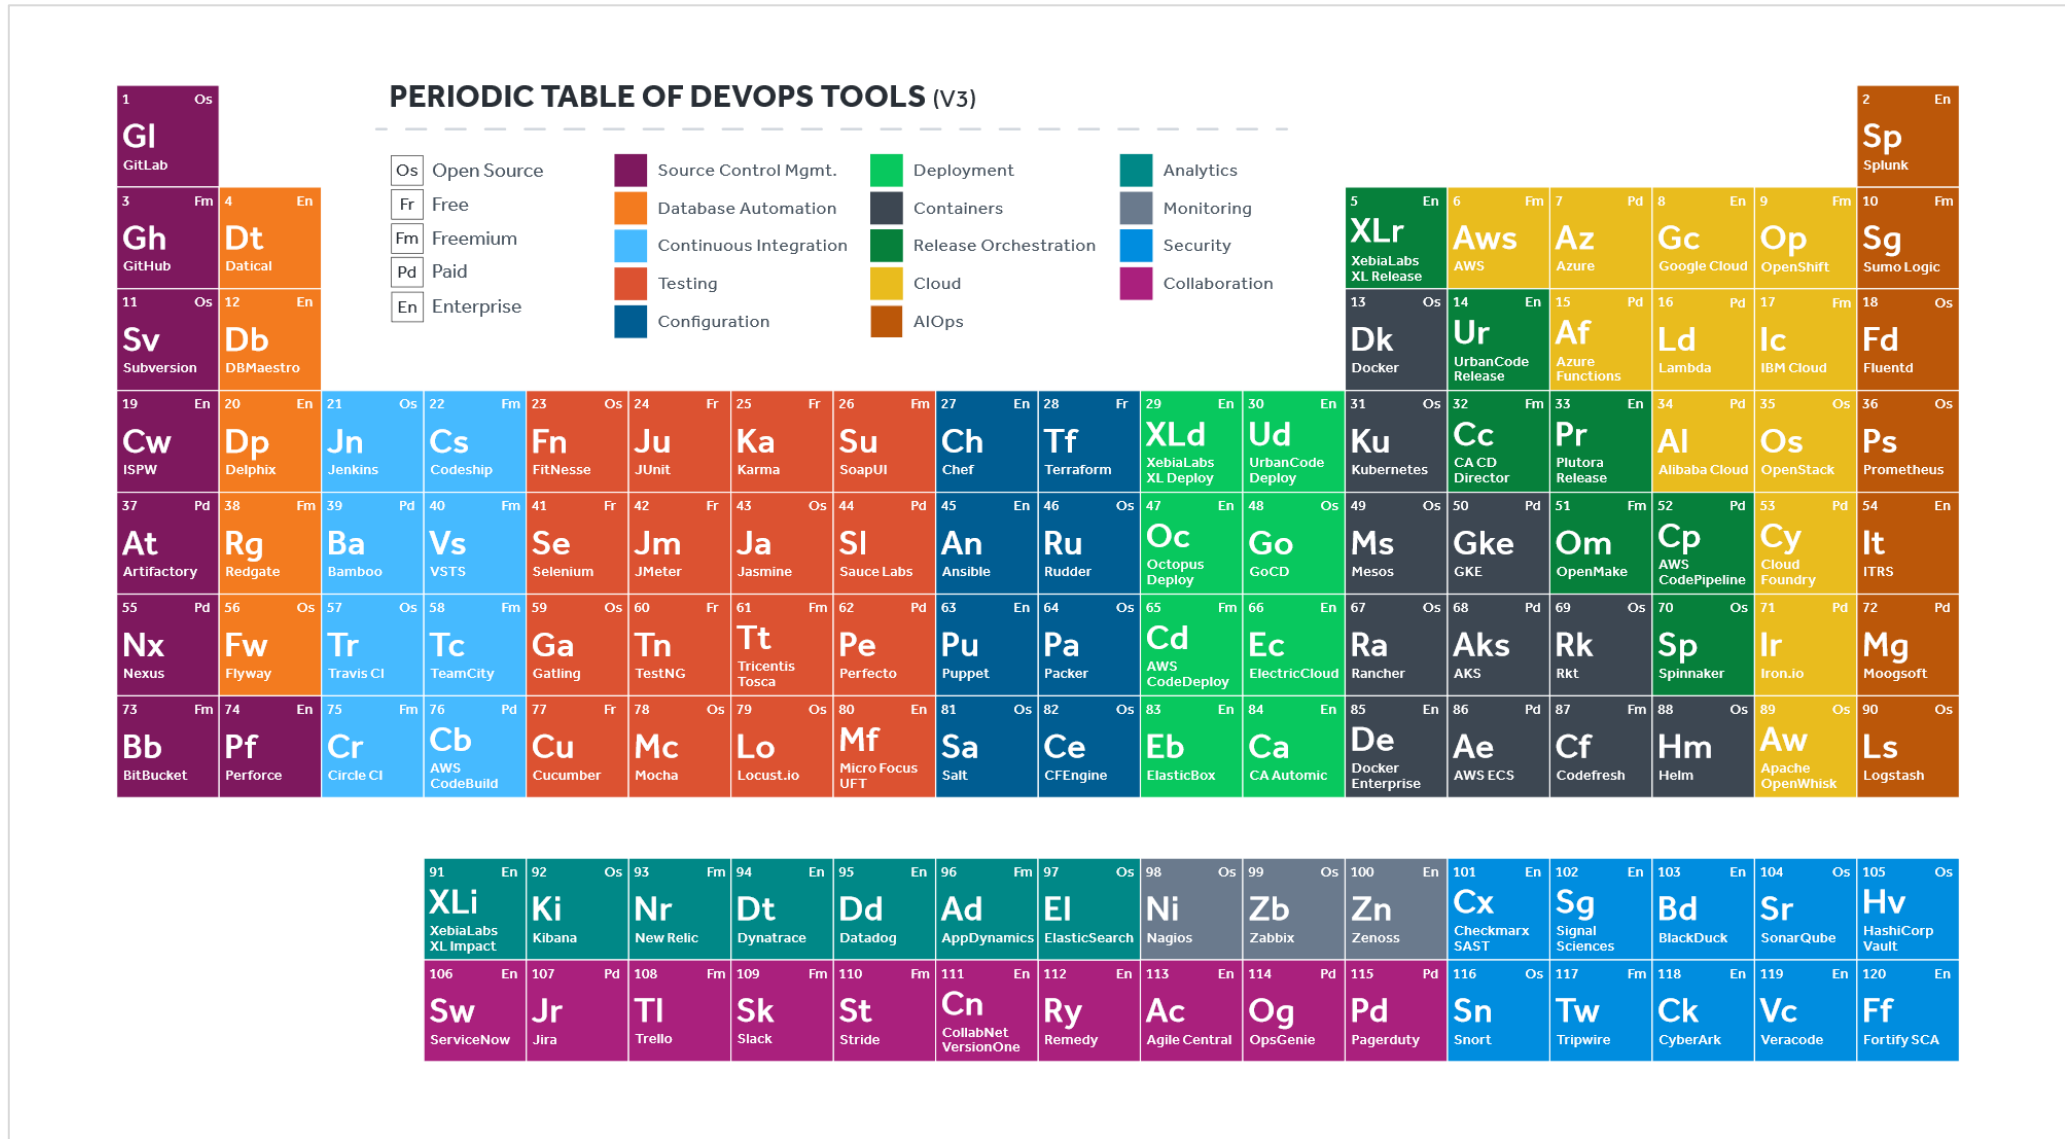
PERIODIC TABLE OF DEVOPS TOOLS (V3)

Os Open Source
Fr Free
Fm Freemium
Pd Paid
En Enterprise

Source Control Mgmt.
Database Automation
Continuous Integration
Testing
Configuration
Deployment
Containers
Release Orchestration
Cloud
AIOps
Analytics
Monitoring
Security
Collaboration

1 Os Gl GitLab
2 En Sp Splunk
3 Fm Gh GitHub
4 En Dt Datical
5 En XLr XebiaLabs XL Release
6 Fm Aws AWS
7 Pd Az Azure
8 En Gc Google Cloud
9 Fm Op OpenShift
10 Fm Sg Sumo Logic
11 Os Sv Subversion
12 En Db DBMaestro
13 Os Dk Docker
14 En Ur UrbanCode Release
15 Pd Af Azure Functions
16 Pd Ld Lambda
17 Fm Ic IBM Cloud
18 Os Fd Fluentd
19 En Cw ISPW
20 En Dp Delphix
21 Os Jn Jenkins
22 Fm Cs Codeship
23 Os Fn FitNesse
24 Fr Ju JUnit
25 Fr Ka Karma
26 Fm Su SoapUI
27 En Ch Chef
28 Fr Tf Terraform
29 En XLd XebiaLabs XL Deploy
30 En Ud UrbanCode Deploy
31 Os Ku Kubernetes
32 Fm Cc CA CD Director
33 En Pr Plutora Release
34 Pd Al Alibaba Cloud
35 Os Os OpenStack
36 Os Ps Prometheus
37 Pd At Artifactory
38 Fm Rg Redgate
39 Pd Ba Bamboo
40 Fm Vs VSTS
41 Fr Se Selenium
42 Fr Jm JMeter
43 Os Ja Jasmine
44 Pd Sl Sauce Labs
45 En An Ansible
46 Os Ru Rudder
47 En Oc Octopus Deploy
48 Os Go GoCD
49 Os Ms Mesos
50 Pd Gke GKE
51 Fm Om OpenMake
52 Pd Cp AWS CodePipeline
53 Pd Cy Cloud Foundry
54 En It ITRS
55 Pd Nx Nexus
56 Os Fw Flyway
57 Os Tr Travis CI
58 Fm Tc TeamCity
59 Os Ga Gatling
60 Fr Tn TestNG
61 Fm Tt Tricentis Tosca
62 Pd Pe Perfecto
63 En Pu Puppet
64 Os Pa Packer
65 Fm Cd AWS CodeDeploy
66 En Ec ElectricCloud
67 Os Ra Rancher
68 Pd Aks AKS
69 Os Rk Rkt
70 Os Sp Spinnaker
71 Pd Ir Iron.io
72 Pd Mg Moogsoft
73 Fm Bb BitBucket
74 En Pf Perforce
75 Fm Cr Circle CI
76 Pd Cb AWS CodeBuild
77 Fr Cu Cucumber
78 Os Mc Mocha
79 Os Lo Locust.io
80 En Mf Micro Focus UFT
81 Os Sa Salt
82 Os Ce CFEngine
83 En Eb ElasticBox
84 En Ca CA Automic
85 En De Docker Enterprise
86 Pd Ae AWS ECS
87 Fm Cf Codefresh
88 Os Hm Helm
89 Os Aw Apache OpenWhisk
90 Os Ls Logstash

91 En XLi XebiaLabs XL Impact
92 Os Ki Kibana
93 Fm Nr New Relic
94 En Dt Dynatrace
95 En Dd Datadog
96 Fm Ad AppDynamics
97 Os El ElasticSearch
98 Os Ni Nagios
99 Os Zb Zabbix
100 En Zn Zenoss
101 En Cx Checkmarx SAST
102 En Sg Signal Sciences
103 En Bd BlackDuck
104 Os Sr SonarQube
105 Os Hv HashiCorp Vault
106 En Sw ServiceNow
107 Pd Jr Jira
108 Fm Tl Trello
109 Fm Sk Slack
110 Fm St Stride
111 En Cn CollabNet VersionOne
112 En Ry Remedy
113 En Ac Agile Central
114 Pd Og OpsGenie
115 Pd Pd Pagerduty
116 Os Sn Snort
117 Fm Tw Tripwire
118 En Ck CyberArk
119 En Vc Veracode
120 En Ff Fortify SCA